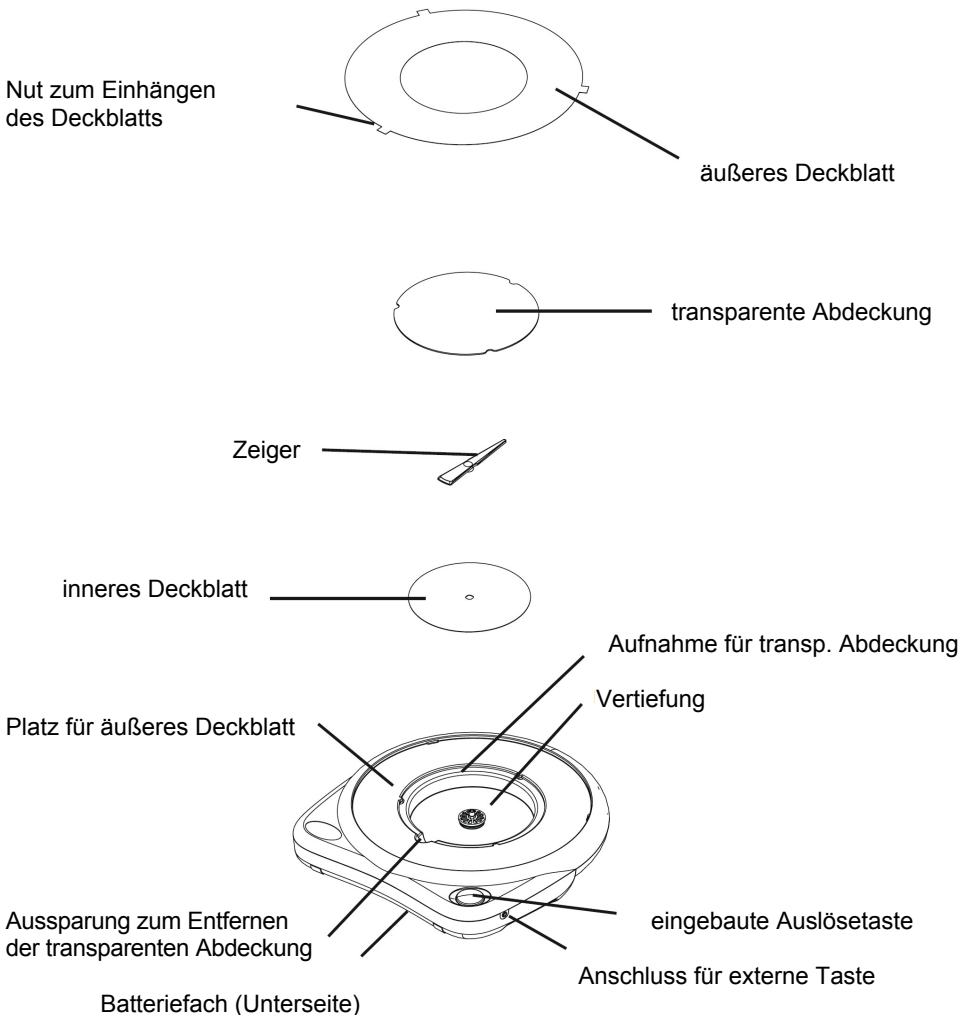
Nut zum Einhängen des Deckblatts

äußeres Deckblatt

transparente Abdeckung

Zeiger

inneres Deckblatt

Aufnahme für transp. Abdeckung

Vertiefung

Platz für äußeres Deckblatt

Aussparung zum Entfernen der transparenten Abdeckung

eingebaute Auslösetaste

Anschluss für externe Taste

Batteriefach (Unterseite)